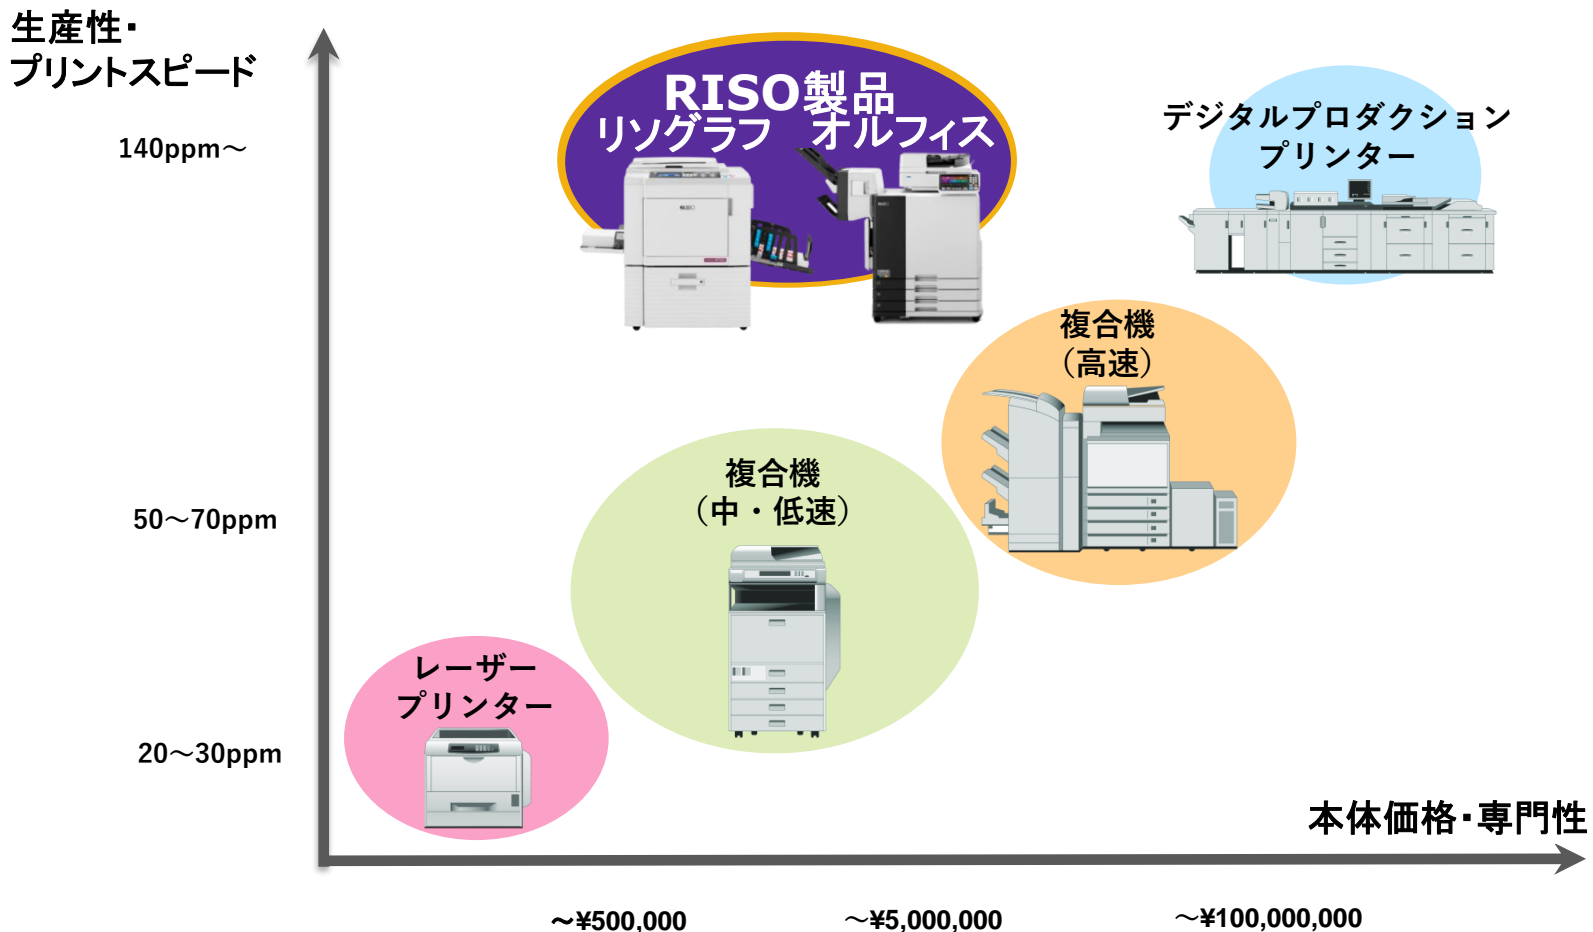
生産性・
プリントスピード

140ppm～

50～70ppm

20～30ppm

RISO製品
リソグラフ　オルフィス

デジタルプロダクション
プリンター

複合機
（高速）

複合機
（中・低速）

レーザー
プリンター

本体価格・専門性

～¥500,000

～¥5,000,000

～¥100,000,000